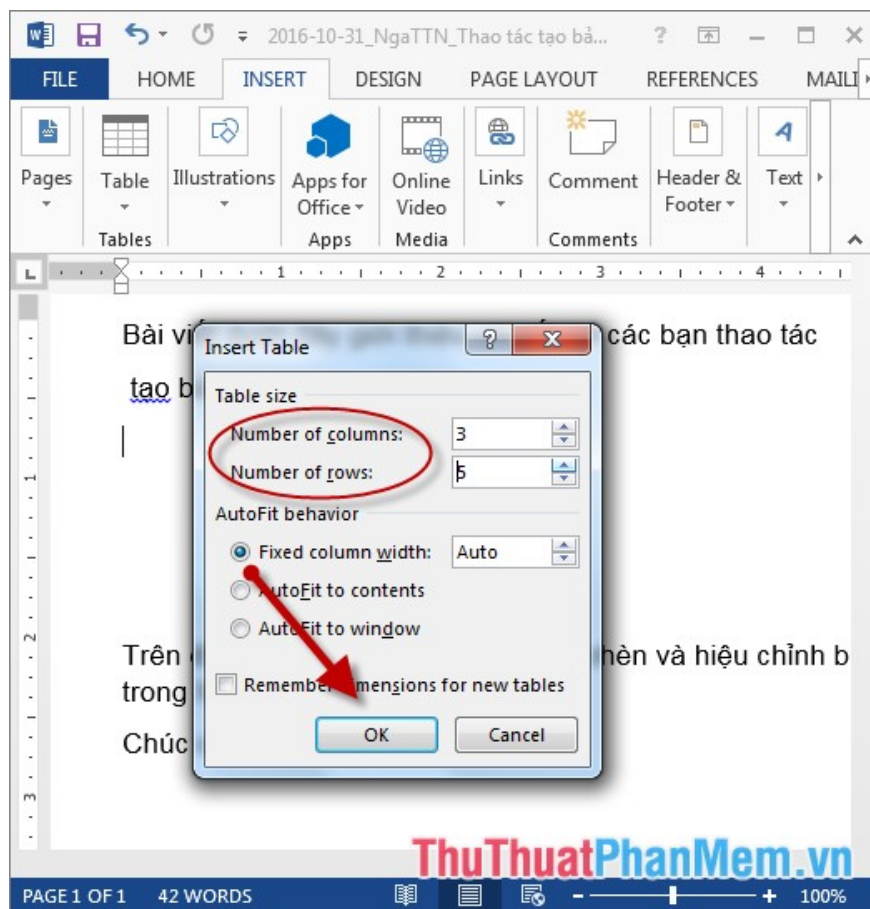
2016-10-31_NgaTTN_Thao tác tạo bả...

?

FILE HOME INSERT DESIGN PAGE LAYOUT REFERENCES MAILI

Pages Table Illustrations Apps for Office Online Video Links Comment Header & Footer Text

Tables Apps Media Comments

Bài vi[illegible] các bạn thao tác

tạo b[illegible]

Insert Table

?

Table size

Number of columns: 3

Number of rows: 5

AutoFit behavior

Fixed column width: Auto

AutoFit to contents

AutoFit to window

Remember dimensions for new tables

OK Cancel

Trên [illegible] hèn và hiệu chỉnh b

trong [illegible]

Chúc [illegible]

ThuThuatPhanMem.vn

PAGE 1 OF 1 42 WORDS 100%